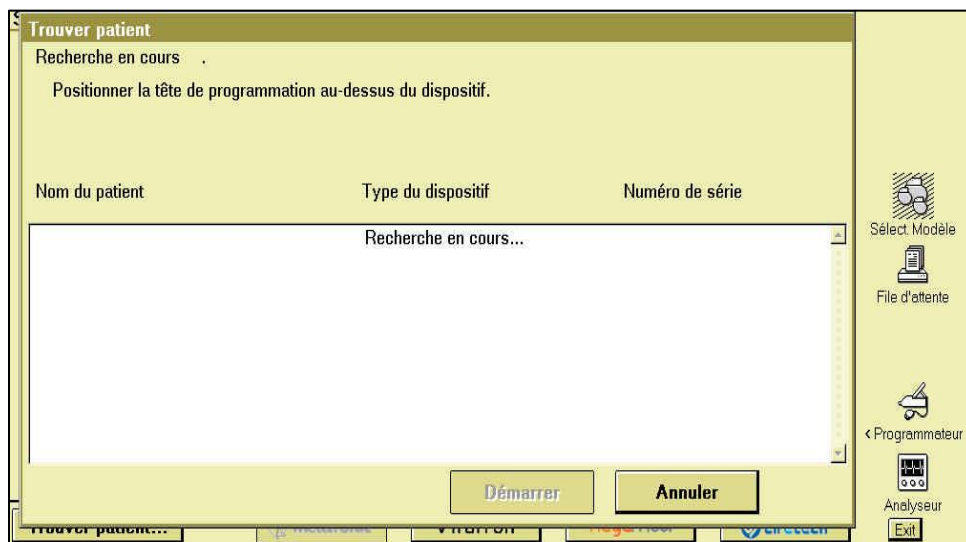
Trouver patient

Recherche en cours .

Positionner la tête de programmation au-dessus du dispositif.

Nom du patient

Type du dispositif

Numéro de série

Recherche en cours...

Démarrer

Annuler

Sélect. Modèle

File d'attente

‹ Programmateur

Analyseur

Exit

Trouver patient...

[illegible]

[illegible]

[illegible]

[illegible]